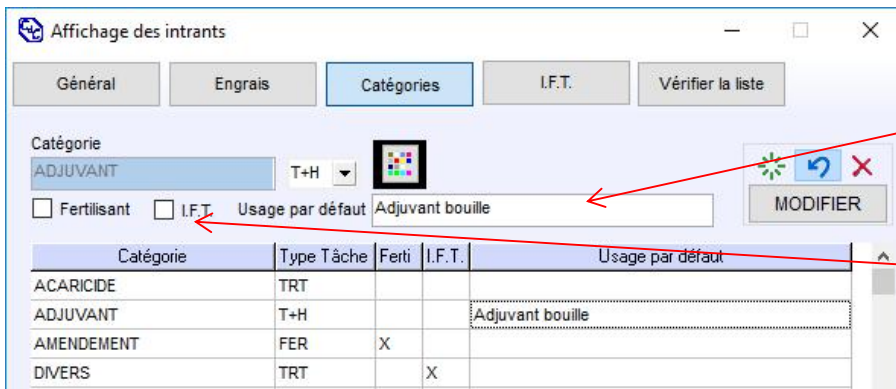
Affichage des intrants

Général
Engrais
Catégories
I.F.T.
Vérifier la liste

Catégorie
ADJUVANT
T+H

MODIFIER

Fertilisant
I.F.T.
Usage par défaut
Adjuvant bouille

| Catégorie | Type Tâche | Ferti | I.F.T. | Usage par défaut |
|---|---|---|---|---|
| ACARICIDE | TRT | | | |
| ADJUVANT | T+H | | | Adjuvant bouille |
| AMENDEMENT | FER | X | | |
| DIVERS | TRT | | X | |